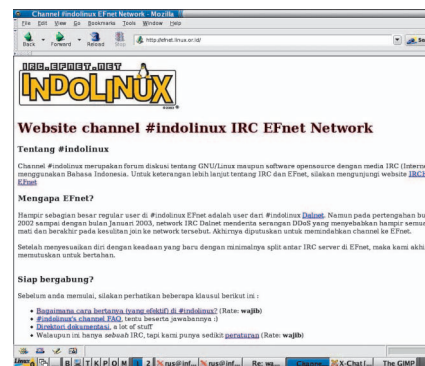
Channel #indolinux EFNet Network - Mozilla

File Edit View Go Bookmarks Tools Window Help

Back Forward Reload Stop http://efnet.linux.or.id/

IRC.EFNET.NET

INDOLINUX

Website channel #indolinux IRC EFnet Network

Tentang #indolinux

Channel #indolinux merupakan forum diskusi tentang GNU/Linux maupun software opensource dengan media IRC (Interne menggunakan Bahasa Indonesia. Untuk keterangan lebih lanjut tentang IRC dan EFnet, silakan mengunjungi website IRC EFnet

Mengapa EFnet?

Hampir sebagian besar regular user di #indolinux EFnet adalah user dari #indolinux Dalnet. Namun pada pertengahan bu 2002 sampai dengan bulan Januari 2003, network IRC Dalnet menderita serangan DDoS yang menyebabkan hampir semu mati dan berakhir pada kesulitan join ke network tersebut. Akhirnya diputuskan untuk memindahkan channel ke EFnet.

Setelah menyesuaikan diri dengan keadaan yang baru dengan minimalnya split antar IRC server di EFnet, maka kami akhi memutuskan untuk bertahan.

Siap bergabung?

Sebelum anda memulai, silakan perhatikan beberapa klausul berikut ini :

• Bagaimana cara bertanya yang efektif di #indolinux? (Rate: wajib)
• #indolinux's channel FAQ, tentu beserta jawabannya :)
• Direktori dokumentasi, a lot of stuff
• Walaupun ini hanya sebuah IRC, tapi kami punya sedikit peraturan (Rate: wajib)

rus@inf... rus@inf... Re: wa... Channe... X-Chat [... The GIMP